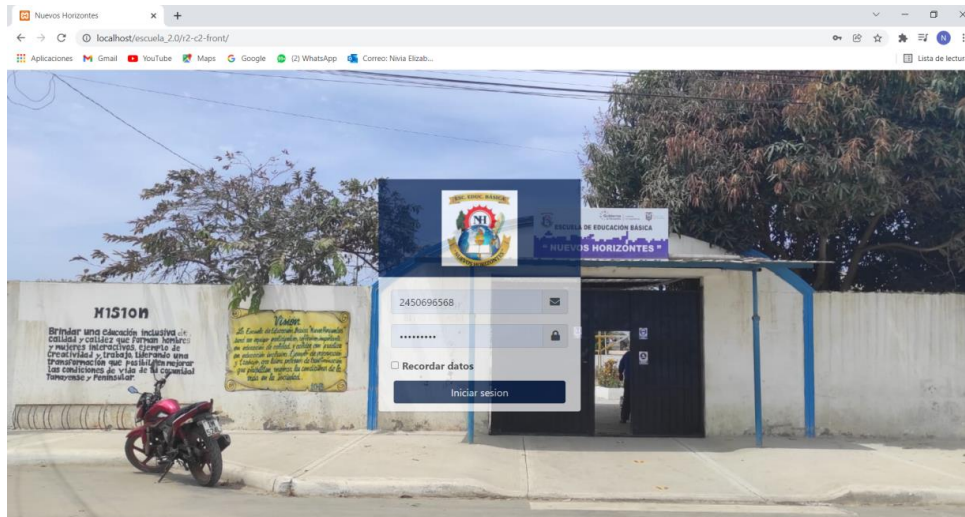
Nuevos Horizontes

localhost/escuela_2.0/r2-c2-front/

Aplicaciones Gmail YouTube Maps Google (2) WhatsApp Correo: Nivia Elizab...

Lista de lectur

N

MISION
Brindar una educación inclusiva de calidad y calidez que formen hombres y mujeres interactivos, ejemplo de creatividad y trabajo, liderando una transformación que posibiliten mejorar las condiciones de vida de la comunidad Tumayense y Peninsular.

Visión
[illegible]

ESC. EDUC. BÁSICA
NH
NUEVOS HORIZONTES

ESCUELA DE EDUCACIÓN BÁSICA
" NUEVOS HORIZONTES "

2450696568

.........

Recordar datos

Iniciar sesion